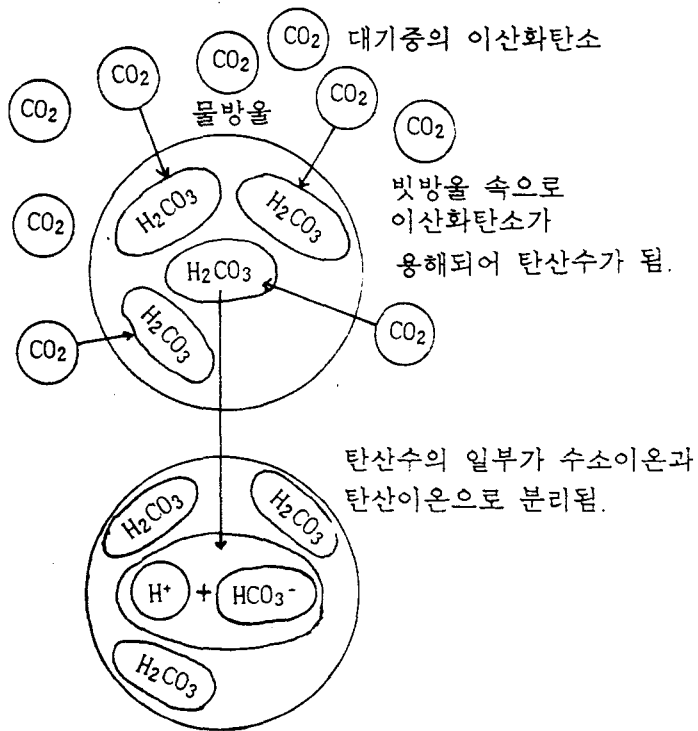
$CO_2$ 대기중의 이산화탄소

$CO_2$ $CO_2$ $CO_2$ $CO_2$ $CO_2$

물방울

$CO_2$

$H_2CO_3$ $H_2CO_3$

빗방울 속으로 이산화탄소가 용해되어 탄산수가 됨.

$CO_2$

$H_2CO_3$

$CO_2$ $H_2CO_3$ $CO_2$

탄산수의 일부가 수소이온과 탄산이온으로 분리됨.

$H_2CO_3$ $H_2CO_3$

$H^+$ + $HCO_3^-$

$H_2CO_3$